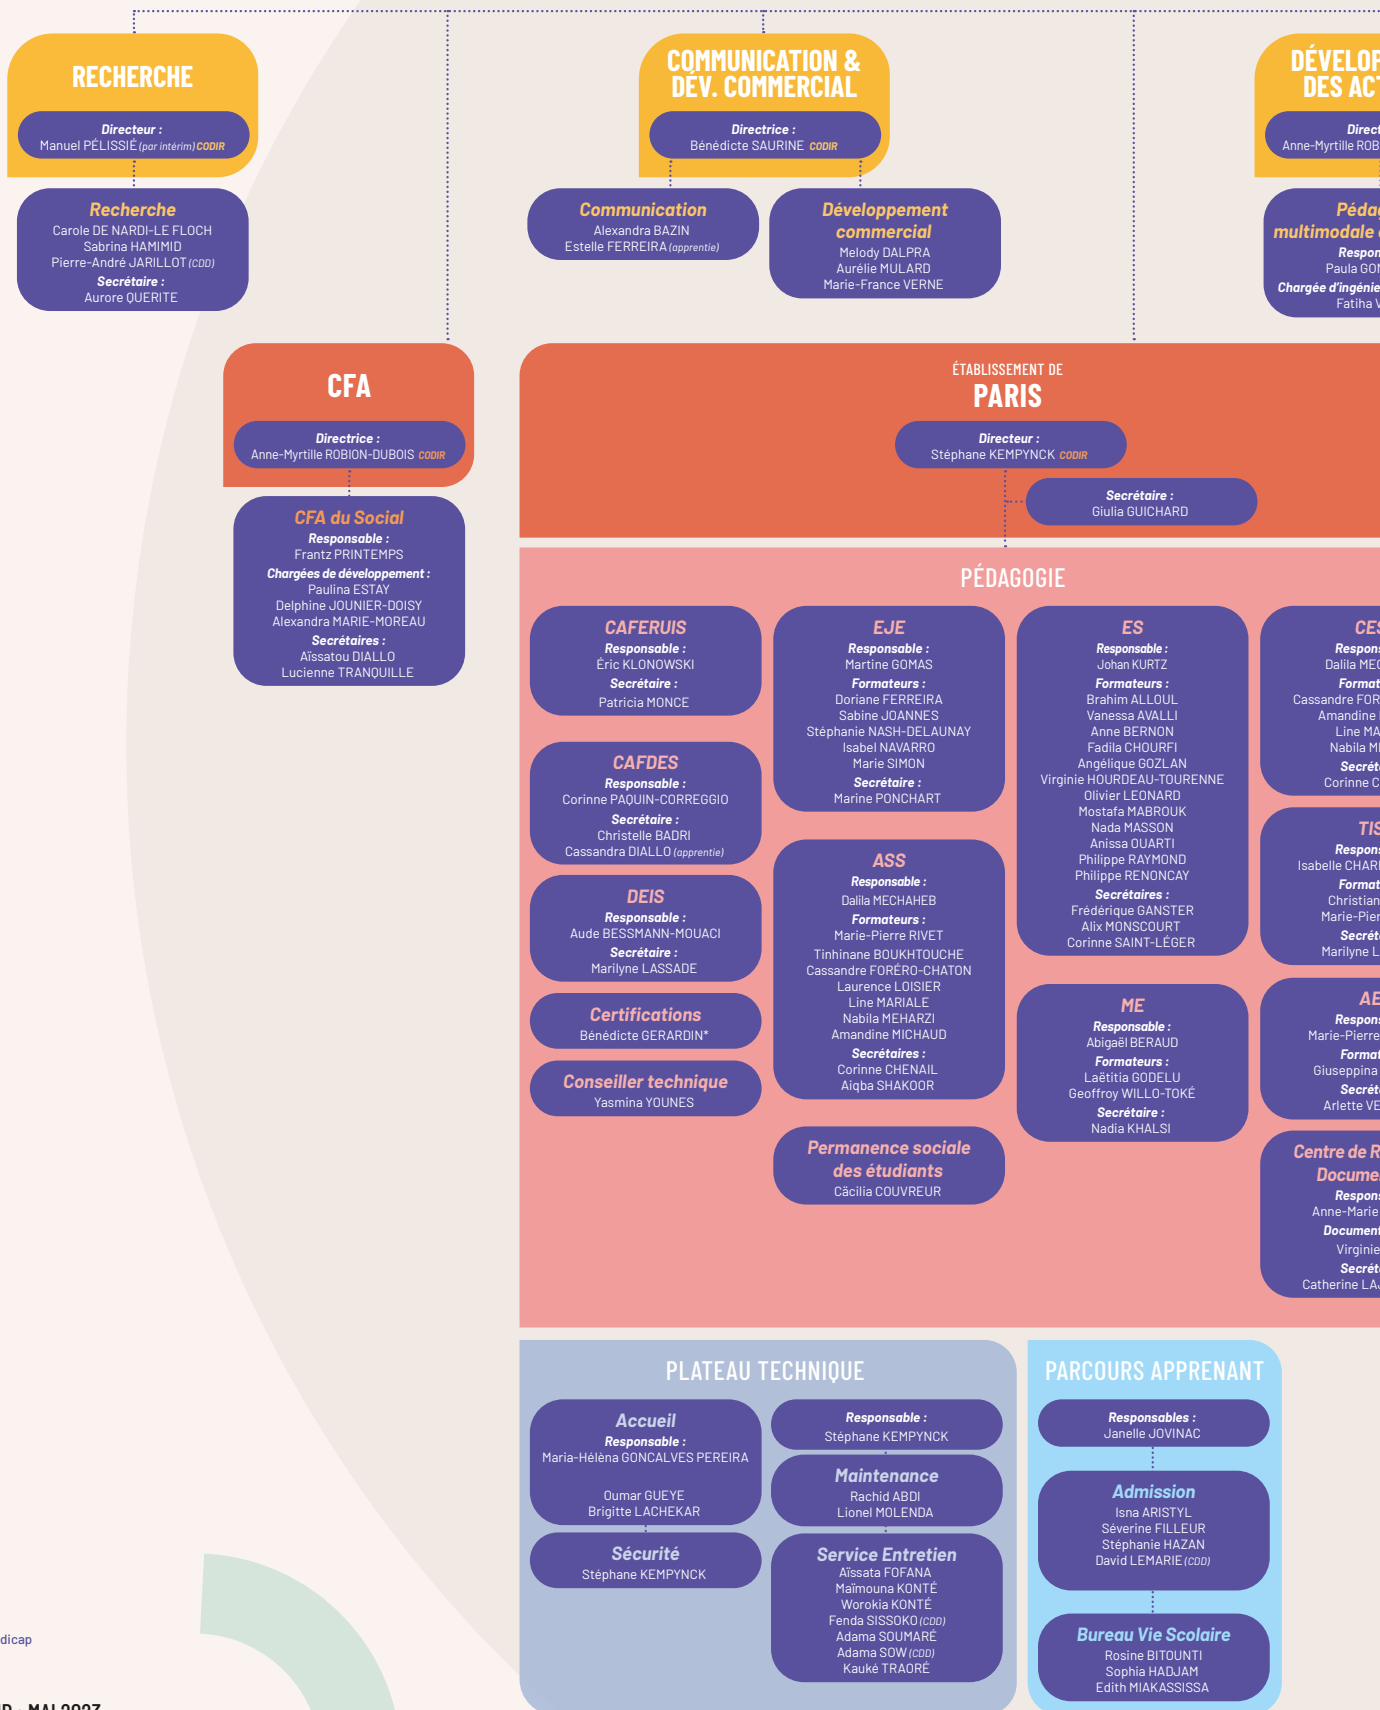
RECHERCHE

Directeur :
Manuel PÉLISSIÉ (par intérim) CODIR

Recherche
Carole DE NARDI-LE FLOCH
Sabrina HAMIMID
Pierre-André JARILLOT (CDD)
Secrétaire :
Aurore QUERITE

COMMUNICATION & DÉV. COMMERCIAL

Directrice :
Bénédicte SAURINE CODIR

Communication
Alexandra BAZIN
Estelle FERREIRA (apprentie)

Développement commercial
Melody DALPRA
Aurélie MULARD
Marie-France VERNE

DÉVELOP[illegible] DES ACT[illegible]

Direct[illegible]
Anne-Myrtille ROB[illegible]

Péda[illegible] multimodale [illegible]
Respon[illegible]
Paula GON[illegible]
Chargée d'ingénie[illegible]
Fatiha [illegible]

CFA

Directrice :
Anne-Myrtille ROBION-DUBOIS CODIR

CFA du Social
Responsable :
Frantz PRINTEMPS
Chargées de développement :
Paulina ESTAY
Delphine JOUNIER-DOISY
Alexandra MARIE-MOREAU
Secrétaires :
Aïssatou DIALLO
Lucienne TRANQUILLE

ÉTABLISSEMENT DE
PARIS

Directeur :
Stéphane KEMPYNCK CODIR

Secrétaire :
Giulia GUICHARD

PÉDAGOGIE

CAFERUIS
Responsable :
Éric KLONOWSKI
Secrétaire :
Patricia MONCE

CAFDES
Responsable :
Corinne PAQUIN-CORREGGIO
Secrétaire :
Christelle BADRI
Cassandra DIALLO (apprentie)

DEIS
Responsable :
Aude BESSMANN-MOUACI
Secrétaire :
Marilyne LASSADE

Certifications
Bénédicte GERARDIN*

Conseiller technique
Yasmina YOUNES

EJE
Responsable :
Martine GOMAS
Formateurs :
Doriane FERREIRA
Sabine JOANNES
Stéphanie NASH-DELAUNAY
Isabel NAVARRO
Marie SIMON
Secrétaire :
Marine PONCHART

ASS
Responsable :
Dalila MECHAHEB
Formateurs :
Marie-Pierre RIVET
Tinhinane BOUKHTOUCHE
Cassandre FORÉRO-CHATON
Laurence LOISIER
Line MARIALE
Nabila MEHARZI
Amandine MICHAUD
Secrétaires :
Corinne CHENAIL
Aiqba SHAKOOR

Permanence sociale des étudiants
Cäcilia COUVREUR

ES
Responsable :
Johan KURTZ
Formateurs :
Brahim ALLOUL
Vanessa AVALLI
Anne BERNON
Fadila CHOURFI
Angélique GOZLAN
Virginie HOURDEAU-TOURENNE
Olivier LEONARD
Mostafa MABROUK
Nada MASSON
Anissa OUARTI
Philippe RAYMOND
Philippe RENONCAY
Secrétaires :
Frédérique GANSTER
Alix MONSCOURT
Corinne SAINT-LÉGER

ME
Responsable :
Abigaël BERAUD
Formateurs :
Laëtitia GODELU
Geoffroy WILLO-TOKÉ
Secrétaire :
Nadia KHALSI

CES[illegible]
Respons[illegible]
Dalila ME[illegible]
Format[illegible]
Cassandre FOR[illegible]
Amandine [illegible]
Line MA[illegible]
Nabila M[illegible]
Secrét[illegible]
Corinne C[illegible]

TIS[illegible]
Respon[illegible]
Isabelle CHAR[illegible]
Format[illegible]
Christian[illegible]
Marie-Pier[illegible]
Secrét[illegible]
Marilyne L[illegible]

AE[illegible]
Respon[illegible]
Marie-Pierre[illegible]
Format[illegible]
Giuseppina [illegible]
Secrét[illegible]
Arlette VE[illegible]

Centre de R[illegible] Docume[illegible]
Respons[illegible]
Anne-Marie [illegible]
Document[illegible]
Virginie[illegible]
Secrét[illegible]
Catherine LA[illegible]

PLATEAU TECHNIQUE

Accueil
Responsable :
Maria-Héléna GONCALVES PEREIRA
Oumar GUEYE
Brigitte LACHEKAR

Sécurité
Stéphane KEMPYNCK

Responsable :
Stéphane KEMPYNCK

Maintenance
Rachid ABDI
Lionel MOLENDA

Service Entretien
Aïssata FOFANA
Maïmouna KONTÉ
Worokia KONTÉ
Fenda SISSOKO (CDD)
Adama SOUMARÉ
Adama SOW (CDD)
Kauké TRAORÉ

PARCOURS APPRENANT

Responsables :
Janelle JOVINAC

Admission
Isna ARISTYL
Séverine FILLEUR
Stéphanie HAZAN
David LEMARIE (CDD)

Bureau Vie Scolaire
Rosine BITOUNTI
Sophia HADJAM
Edith MIAKASSISSA

dicap

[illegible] - MAI 2023